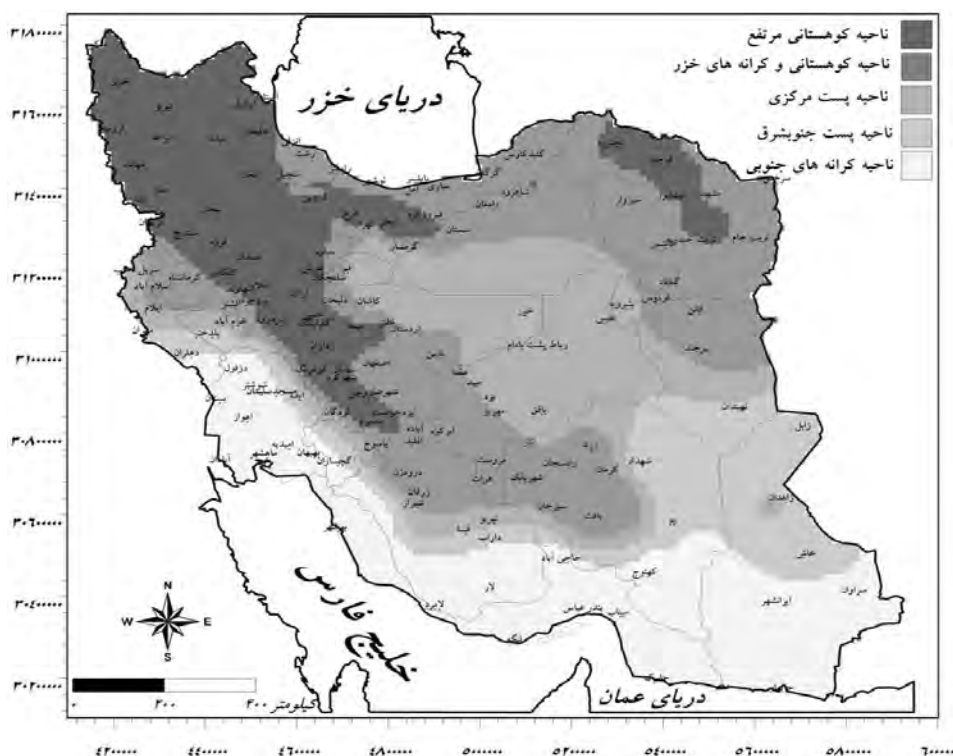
ناحیه کوهستانی مرتفع
ناحیه کوهستانی و کرانه های خزر
ناحیه پست مرکزی
ناحیه پست جنوبشرق
ناحیه کرانه های جنوبی

دریای خزر

خلیج فارس

دریای عمان

N
W
E
S

۰ ۳۰۰ ۶۰۰ کیلومتر

۳۱۸۰۰۰۰۰
۳۱۶۰۰۰۰۰
۳۱۴۰۰۰۰۰
۳۱۲۰۰۰۰۰
۳۱۰۰۰۰۰۰
۳۰۸۰۰۰۰۰
۳۰۶۰۰۰۰۰
۳۰۴۰۰۰۰۰
۳۰۲۰۰۰۰۰

۴۲۰۰۰۰۰ ۴۴۰۰۰۰۰ ۴۶۰۰۰۰۰ ۴۸۰۰۰۰۰ ۵۰۰۰۰۰۰ ۵۲۰۰۰۰۰ ۵۴۰۰۰۰۰ ۵۶۰۰۰۰۰ ۵۸۰۰۰۰۰ ۶۰۰۰۰۰۰

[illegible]